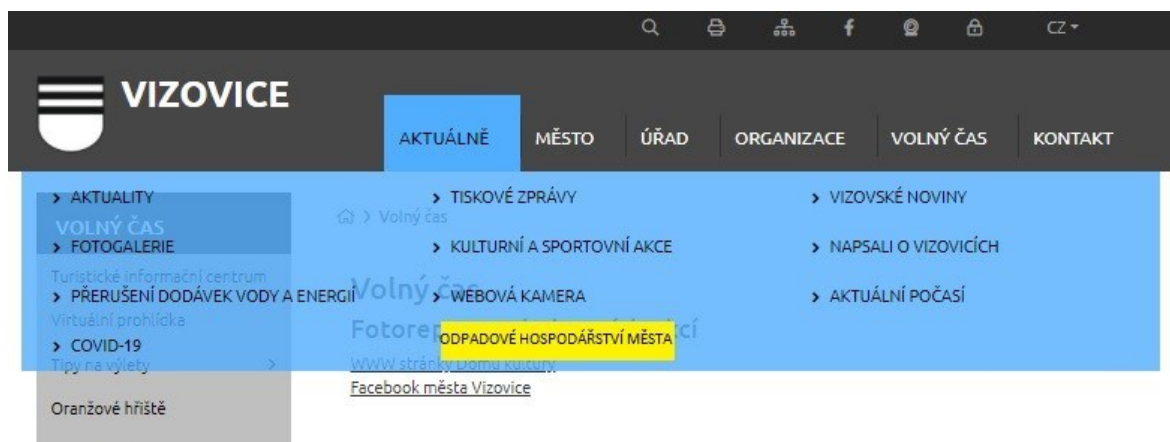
CZ

VIZOVICE

AKTUÁLNĚ MĚSTO ÚŘAD ORGANIZACE VOLNÝ ČAS KONTAKT

> AKTUALITY
> FOTOGALERIE
> PŘERUŠENÍ DODÁVEK VODY A ENERGII
> COVID-19

> TISKOVÉ ZPRÁVY
> KULTURNÍ A SPORTOVNÍ AKCE
> WEBOVÁ KAMERA
ODPADOVÉ HOSPODÁŘSTVÍ MĚSTA

> VIZOVSKÉ NOVINY
> NAPSALI O VIZOVICÍCH
> AKTUÁLNÍ POČASÍ

VOLNÝ ČAS
Turistické informační centrum
Virtuální prohlídka
Tipy na výlety
Oranžové hřiště

> Volný čas

Volný čas
Fotore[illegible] cí

WWW stránky Domu kultury
Facebook města Vizovice